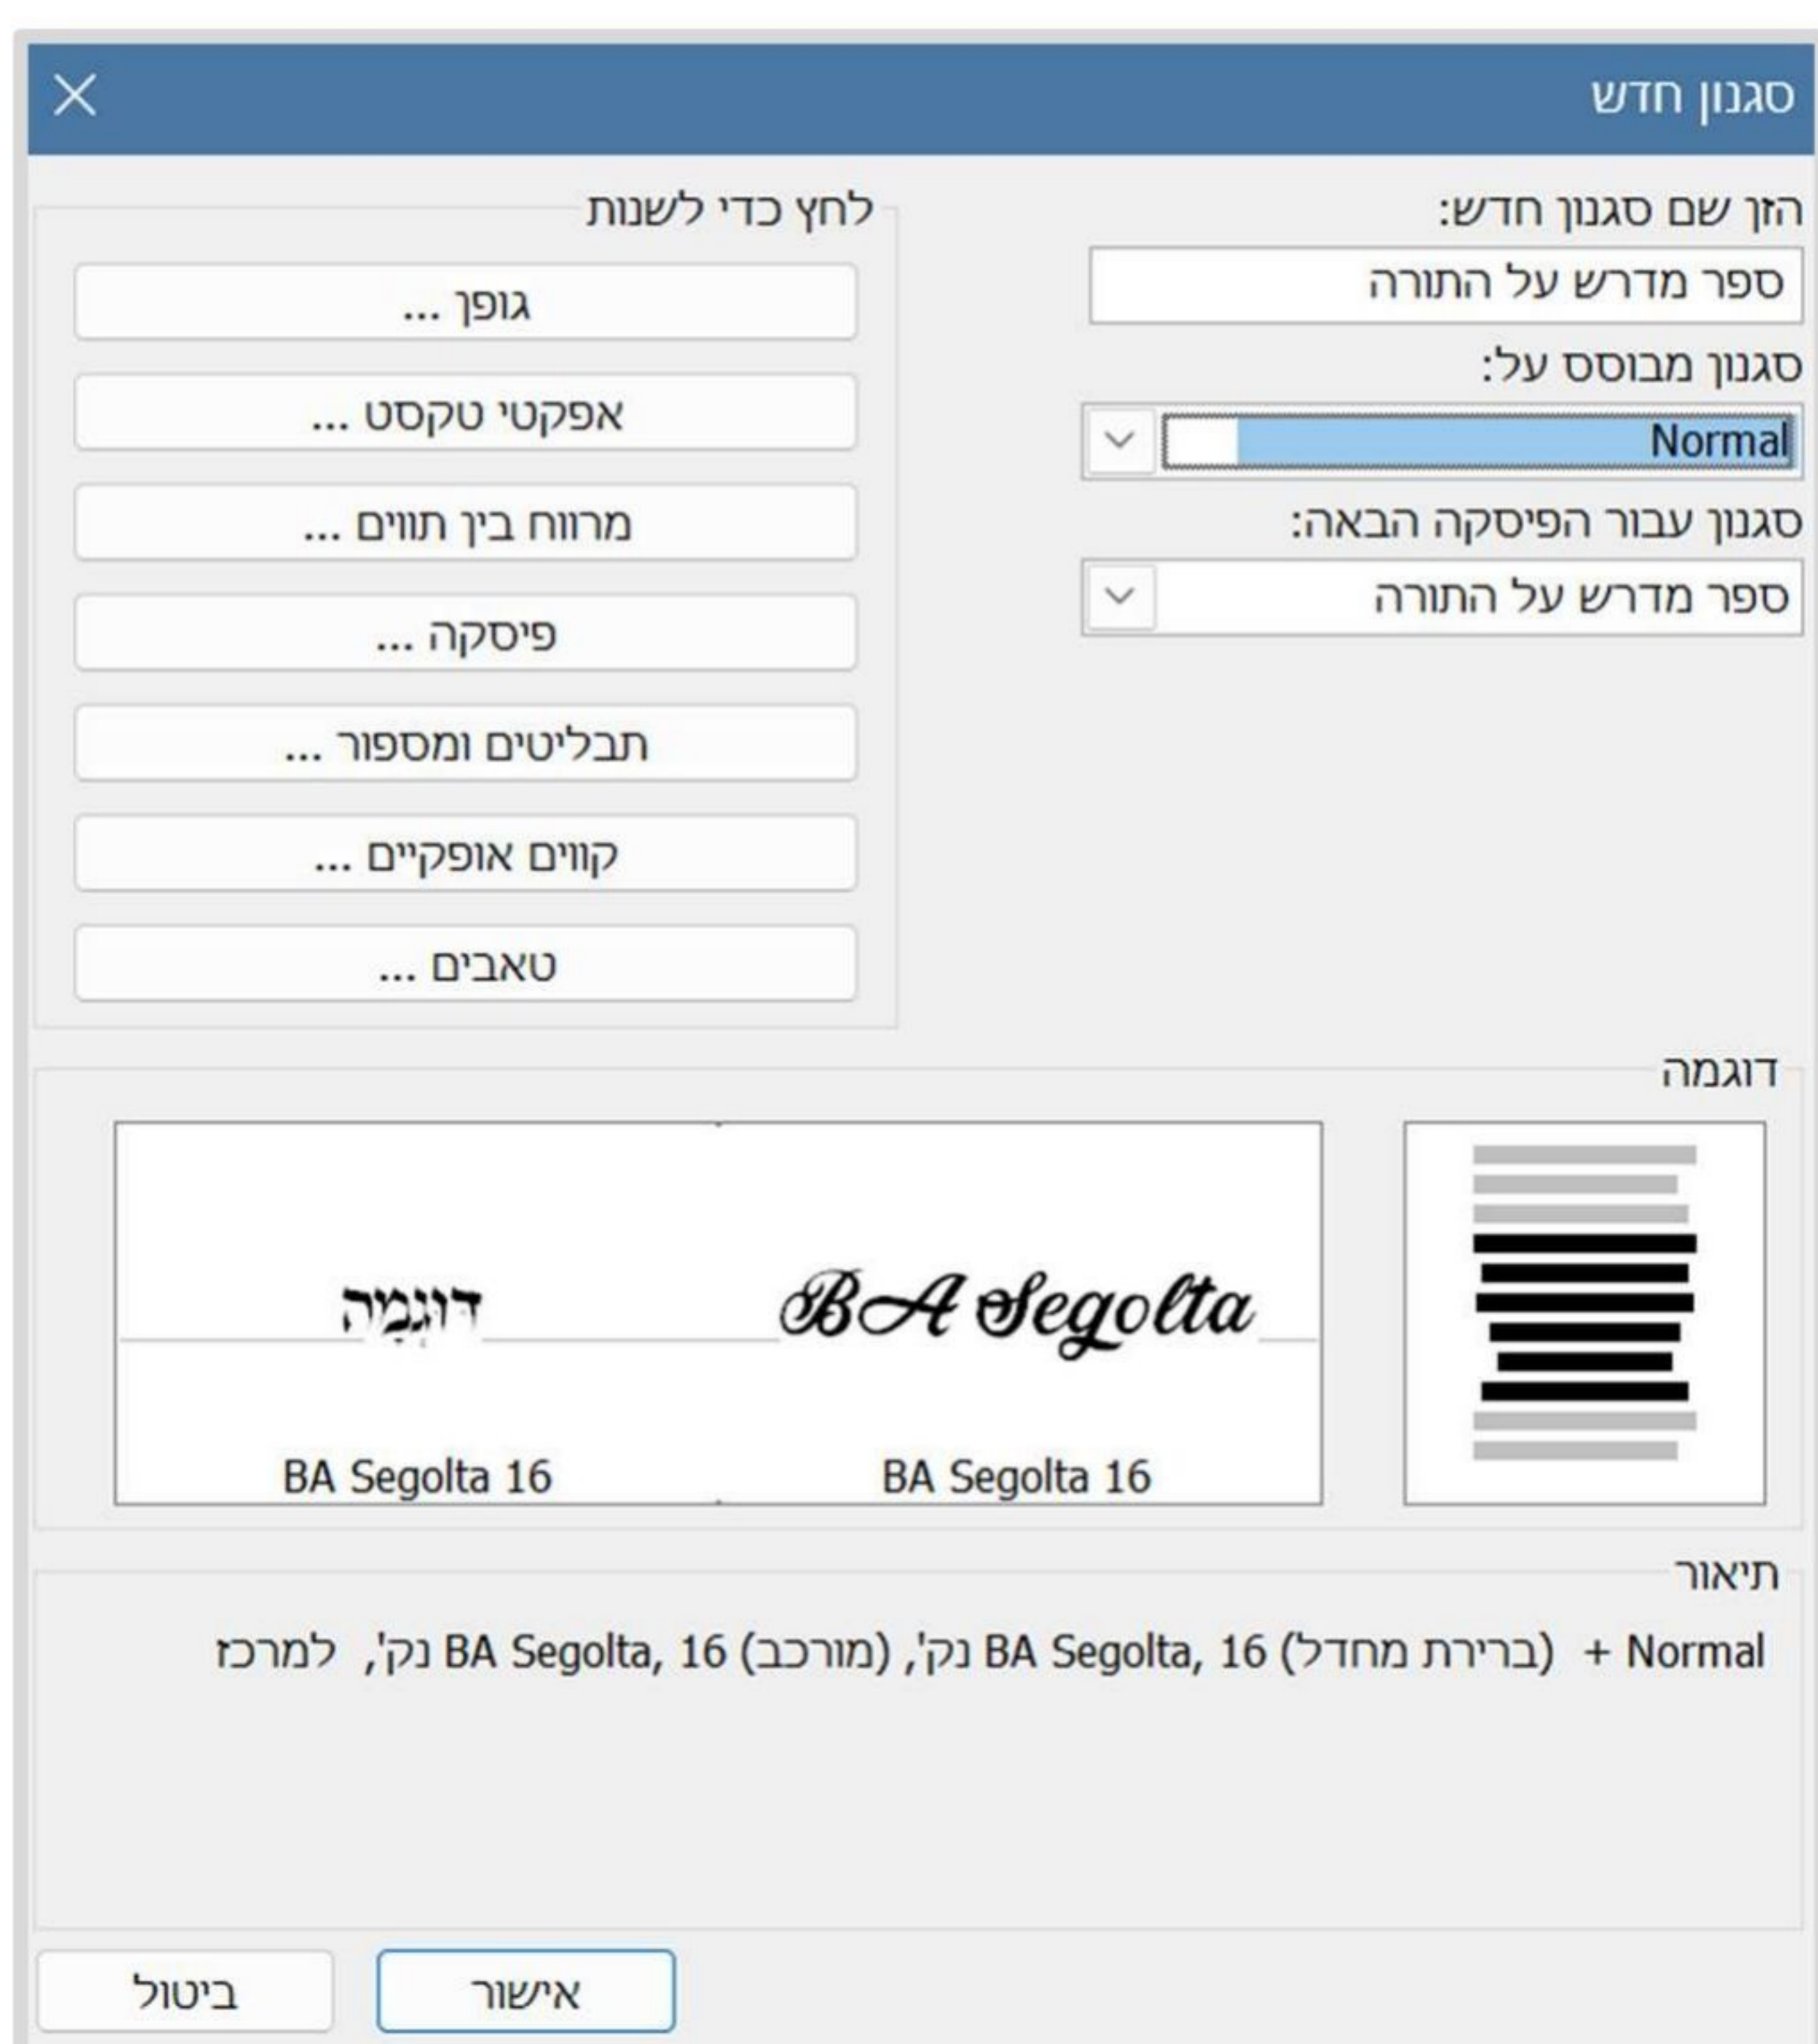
סגנון חדש
X

הזן שם סגנון חדש:
ספר מדרש על התורה
סגנון מבוסס על:
Normal
סגנון עבור הפיסקה הבאה:
ספר מדרש על התורה

לחץ כדי לשנות
גופן ...
אפקטי טקסט ...
מרווח בין תווים ...
פיסקה ...
תבליטים ומספור ...
קווים אופקיים ...
טאבים ...

דוגמה
BA Segolta
דוּגְמָה
BA Segolta 16
BA Segolta 16

תיאור
Normal + (ברירת מחדל) BA Segolta, 16 נק', (מורכב) BA Segolta, 16 נק', למרכז

ביטול
אישור